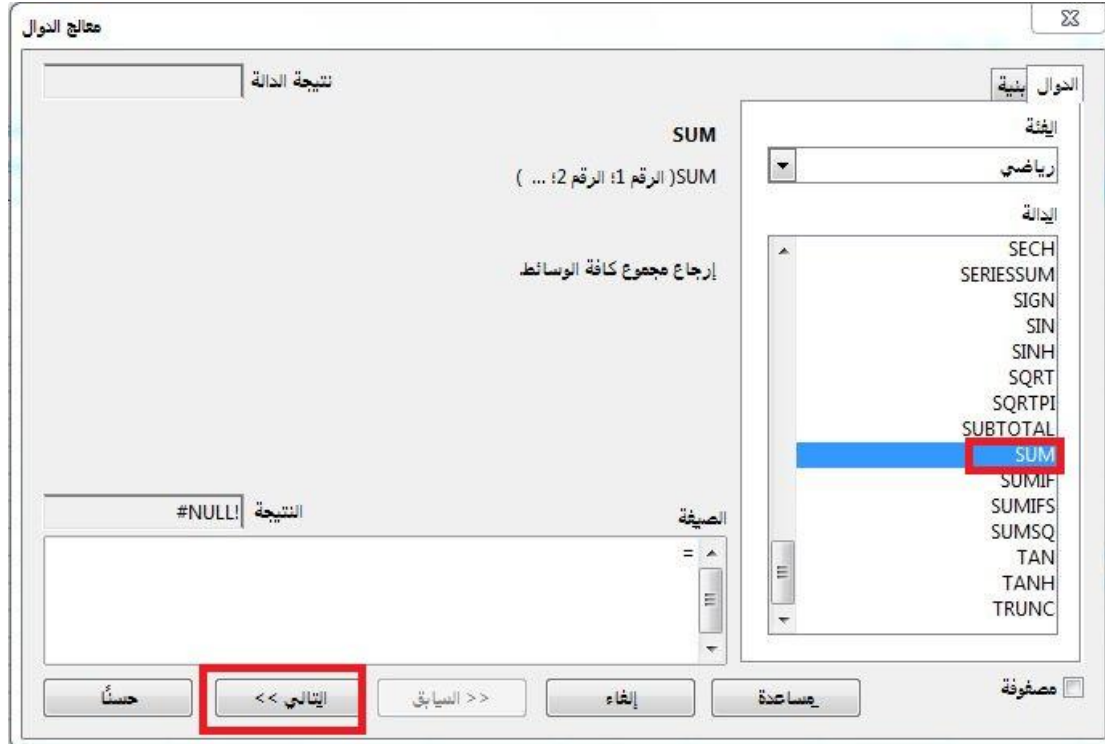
معالج الدوال

الدوال بنية

الفئة
رياضي

الدالة
SECH
SERIESSUM
SIGN
SIN
SINH
SQRT
SQRTPI
SUBTOTAL
SUM
SUMIF
SUMIFS
SUMSQ
TAN
TANH
TRUNC

نتيجة الدالة

SUM

SUM( الرقم 1؛ الرقم 2؛ ... )

إرجاع مجموع كافة الوسائط.

الصيغة
=

النتيجة #NULL!

مصفوفة

مساعدة

إلغاء

<< السابق

التالي >>

حسنًا